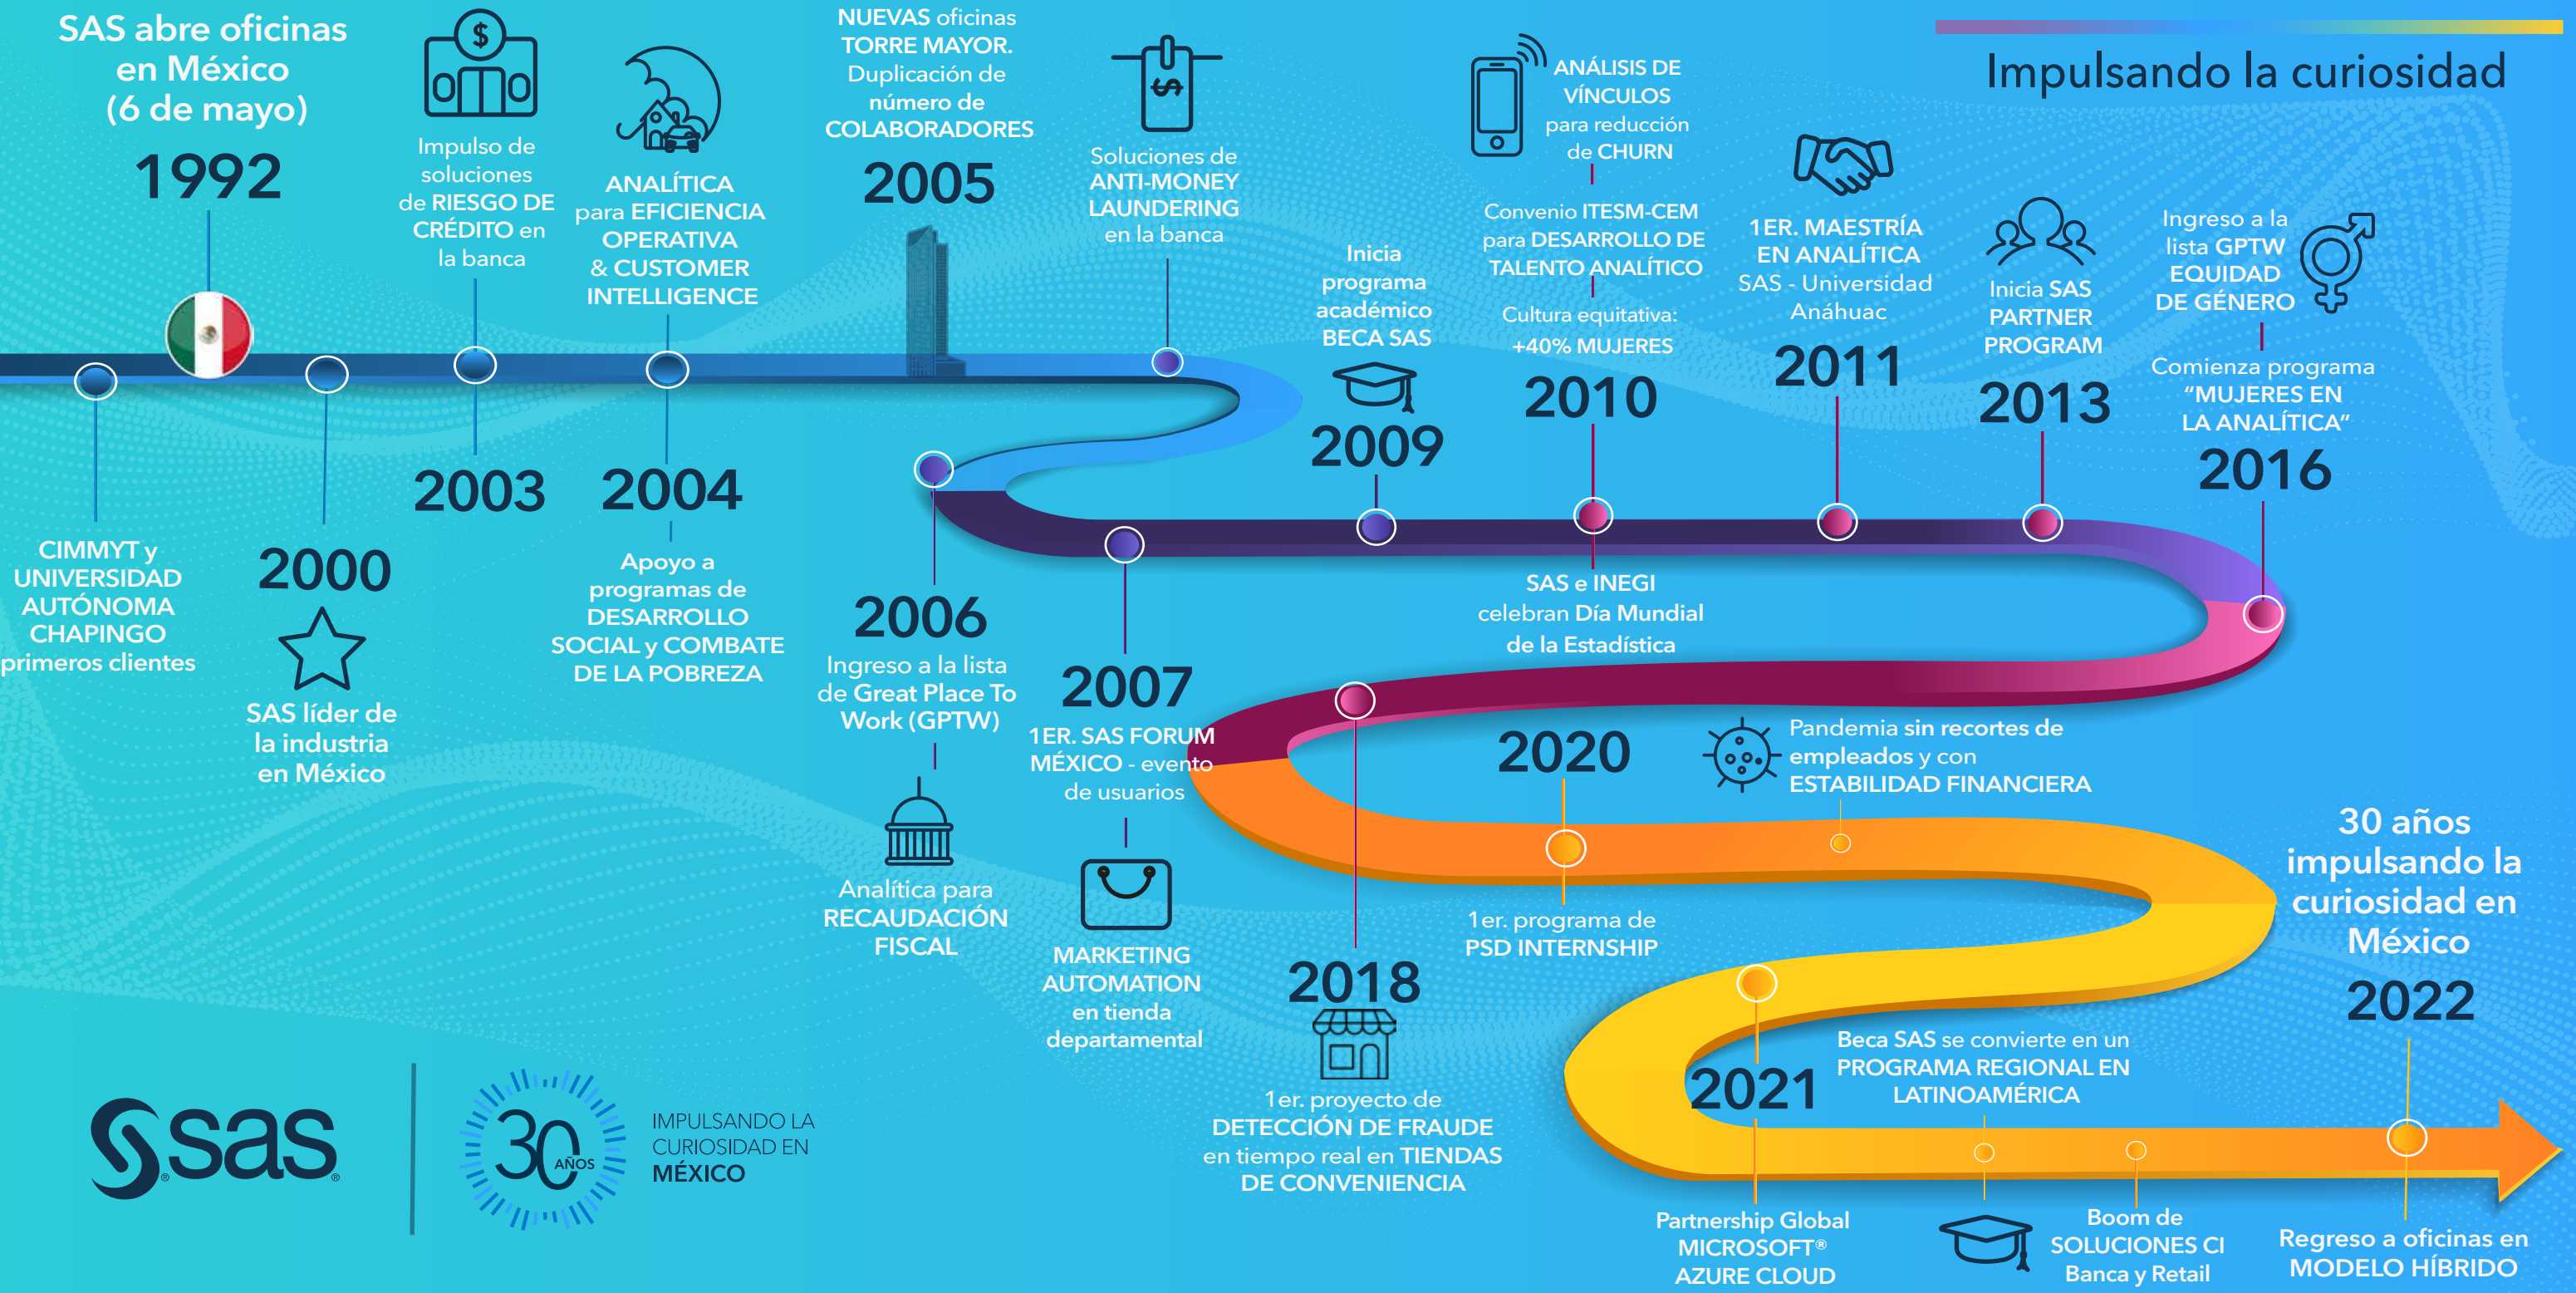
SAS abre oficinas en México (6 de mayo)
1992

CIMMYT y UNIVERSIDAD AUTÓNOMA CHAPINGO primeros clientes

2000
SAS líder de la industria en México

Impulso de soluciones de RIESGO DE CRÉDITO en la banca
2003

ANALÍTICA para EFICIENCIA OPERATIVA & CUSTOMER INTELLIGENCE
2004
Apoyo a programas de DESARROLLO SOCIAL y COMBATE DE LA POBREZA

NUEVAS oficinas TORRE MAYOR. Duplicación de número de COLABORADORES
2005

2006
Ingreso a la lista de Great Place To Work (GPTW)
Analítica para RECAUDACIÓN FISCAL

Soluciones de ANTI-MONEY LAUNDERING en la banca

2007
1ER. SAS FORUM MÉXICO - evento de usuarios
MARKETING AUTOMATION en tienda departamental

Inicia programa académico BECA SAS
2009

ANÁLISIS DE VÍNCULOS para reducción de CHURN
Convenio ITESM-CEM para DESARROLLO DE TALENTO ANALÍTICO
Cultura equitativa: +40% MUJERES
2010
SAS e INEGI celebran Día Mundial de la Estadística

1ER. MAESTRÍA EN ANALÍTICA SAS - Universidad Anáhuac
2011

Inicia SAS PARTNER PROGRAM
2013

Ingreso a la lista GPTW EQUIDAD DE GÉNERO
Comienza programa "MUJERES EN LA ANALÍTICA"
2016

Impulsando la curiosidad

2018
1er. proyecto de DETECCIÓN DE FRAUDE en tiempo real en TIENDAS DE CONVENIENCIA

2020
Pandemia sin recortes de empleados y con ESTABILIDAD FINANCIERA
1er. programa de PSD INTERNSHIP

2021
Partnership Global MICROSOFT® AZURE CLOUD
Beca SAS se convierte en un PROGRAMA REGIONAL EN LATINOAMÉRICA
Boom de SOLUCIONES CI Banca y Retail

30 años impulsando la curiosidad en México
2022
Regreso a oficinas en MODELO HÍBRIDO

sas
30 AÑOS
IMPULSANDO LA CURIOSIDAD EN MÉXICO